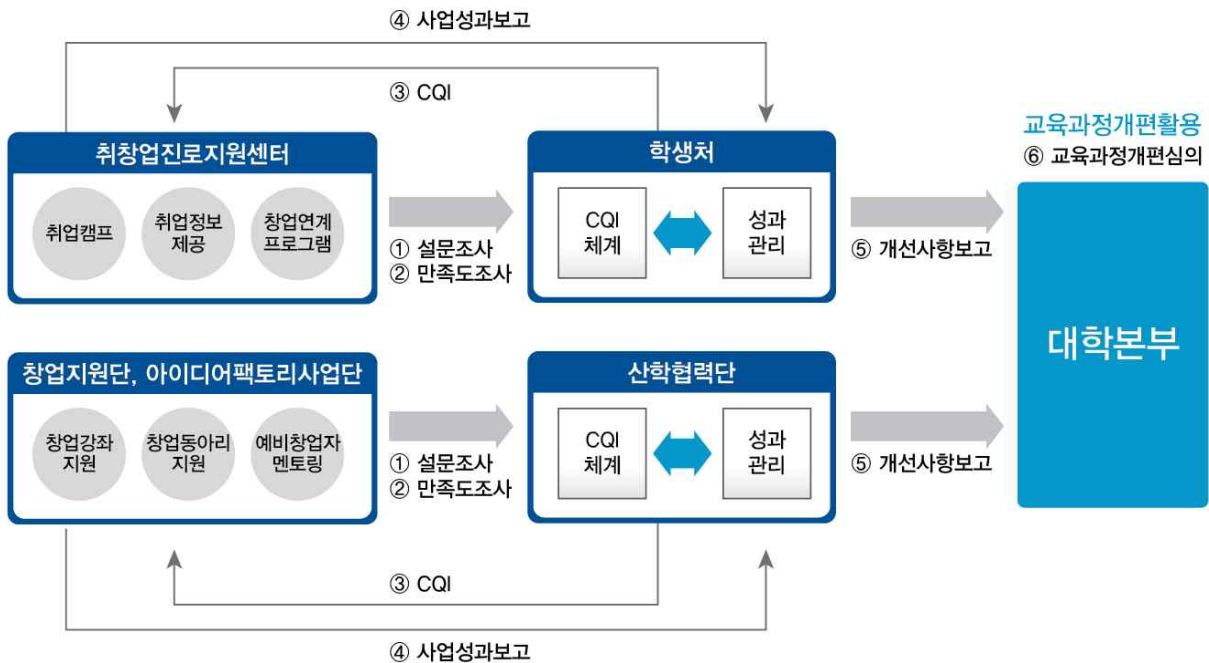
④ 사업성과보고

③ CQI

취창업진로지원센터

취업캠프

취업정보 제공

창업연계 프로그램

① 설문조사
② 만족도조사

학생처

CQI 체계

성과 관리

⑤ 개선사항보고

교육과정개편활용
⑥ 교육과정개편심의

대학본부

창업지원단, 아이디어팩토리사업단

창업강좌 지원

창업동아리 지원

예비창업자 멘토링

① 설문조사
② 만족도조사

산학협력단

CQI 체계

성과 관리

⑤ 개선사항보고

③ CQI

④ 사업성과보고